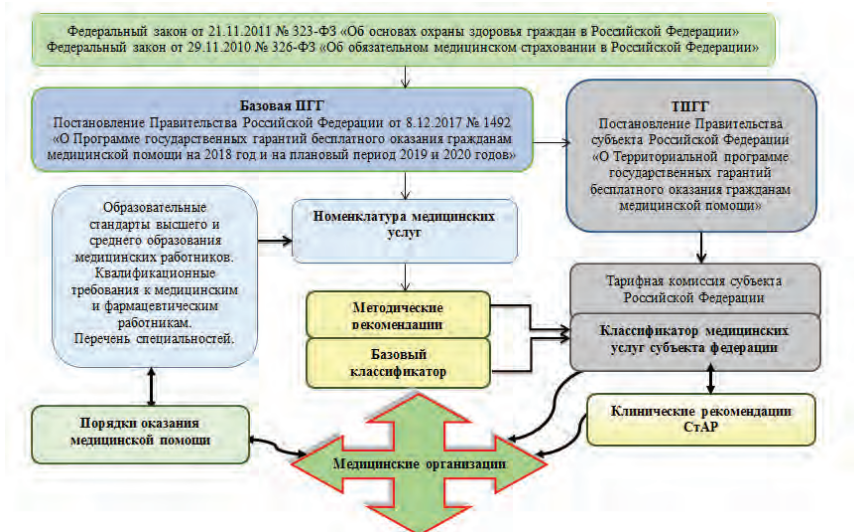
Федеральный закон от 21.11.2011 № 323-ФЗ «Об основах охраны здоровья граждан в Российской Федерации»
Федеральный закон от 29.11.2010 № 326-ФЗ «Об обязательном медицинском страховании в Российской Федерации»

Базовая ПГГ
Постановление Правительства Российской Федерации от 8.12.2017 № 1492 «О Программе государственных гарантий бесплатного оказания гражданам медицинской помощи на 2018 год и на плановый период 2019 и 2020 годов»

ТПГГ
Постановление Правительства субъекта Российской Федерации «О Территориальной программе государственных гарантий бесплатного оказания гражданам медицинской помощи»

Образовательные стандарты высшего и среднего образования медицинских работников. Квалификационные требования к медицинским и фармацевтическим работникам. Перечень специальностей.

Номенклатура медицинских услуг

Тарифная комиссия субъекта Российской Федерации

Методические рекомендации

Базовый классификатор

Классификатор медицинских услуг субъекта федерации

Порядки оказания медицинской помощи

Клинические рекомендации СтАР

Медицинские организации